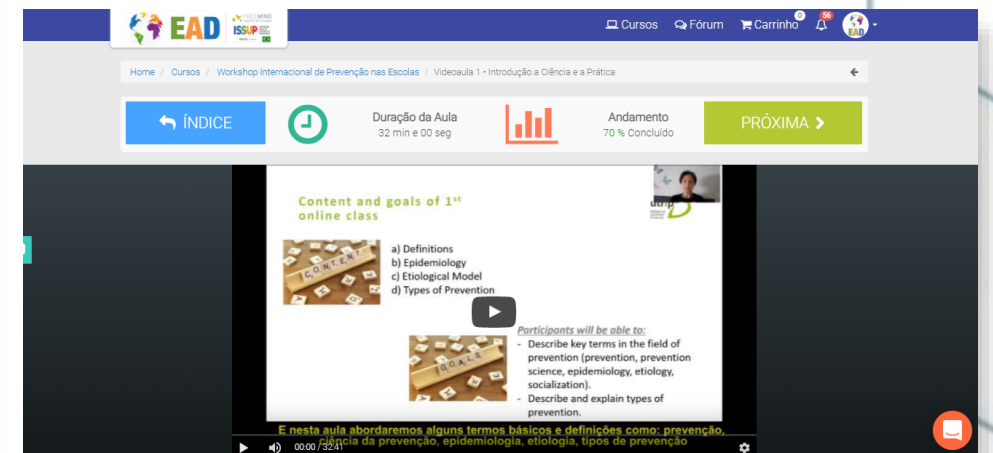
EAD FREEMIND ISSUP

Cursos Fórum Carrinho 0 56 EAD

Home / Cursos / Workshop Internacional de Prevenção nas Escolas / Videoaula 1 • Introdução a Ciência e a Prática

ÍNDICE

Duração da Aula
32 min e 00 seg

Andamento
70 % Concluído

PRÓXIMA

Content and goals of 1st online class

CONTENT

a) Definitions
b) Epidemiology
c) Etiological Model
d) Types of Prevention

GOALS

Participants will be able to:
- Describe key terms in the field of prevention (prevention, prevention science, epidemiology, etiology, socialization).
- Describe and explain types of prevention.

E nesta aula abordaremos alguns termos básicos e definições como: prevenção, ciência da prevenção, epidemiologia, etiologia, tipos de prevenção

00:00 / 32:41